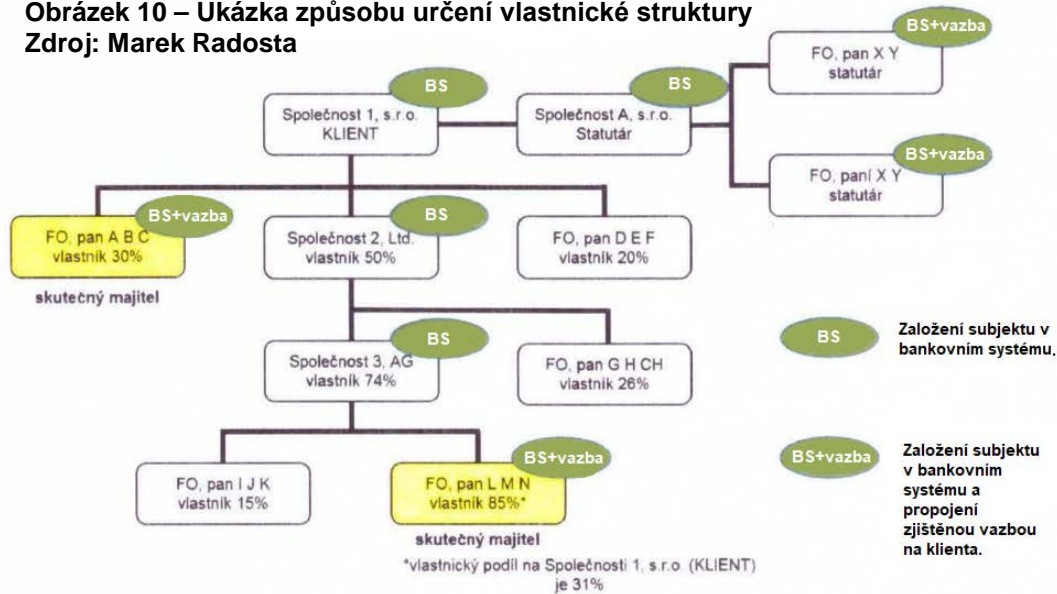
**Obrázek 10 – Ukázka způsobu určení vlastnické struktury**
**Zdroj: Marek Radosta**

BS
Společnost 1, s.r.o.
KLIENT

BS
Společnost A, s.r.o.
Statutár

BS+vazba
FO, pan X Y
statutár

BS+vazba
FO, paní X Y
statutár

BS+vazba
FO, pan A B C
vlastník 30%

skutečný majitel

BS
Společnost 2, Ltd.
vlastník 50%

FO, pan D E F
vlastník 20%

BS
Společnost 3, AG
vlastník 74%

FO, pan G H CH
vlastník 26%

FO, pan I J K
vlastník 15%

BS+vazba
FO, pan L M N
vlastník 85%*

skutečný majitel

*vlastnický podíl na Společnosti 1, s.r.o. (KLIENT) je 31%

BS
Založení subjektu v bankovním systému.

BS+vazba
Založení subjektu v bankovním systému a propojení zjištěnou vazbou na klienta.